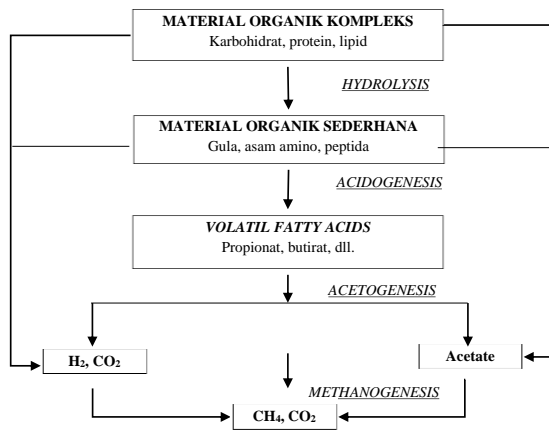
MATERIAL ORGANIK KOMPLEKS
Karbohidrat, protein, lipid

HYDROLYSIS

MATERIAL ORGANIK SEDERHANA
Gula, asam amino, peptida

ACIDOGENESIS

VOLATIL FATTY ACIDS
Propionat, butirat, dll.

ACETOGENESIS

$H_2$, $CO_2$

Acetate

METHANOGENESIS

$CH_4$, $CO_2$